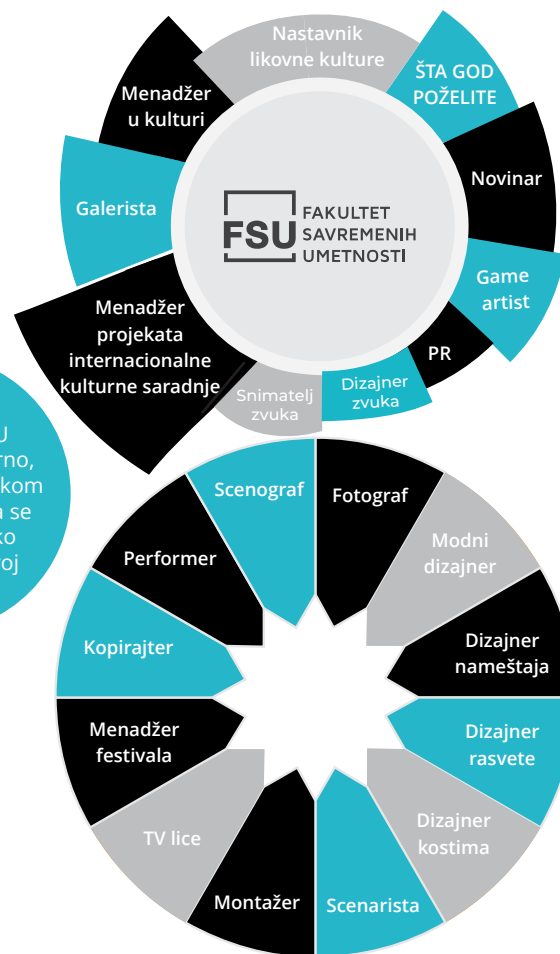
Nastavnik likovne kulture

ŠTA GOD POŽELITE

Novinar

Game artist

PR

Dizajner zvuka

Snimatelj zvuka

Menadžer projekata internacionalne kulturne saradnje

Galerista

Menadžer u kulturi

FSU FAKULTET SAVREMENIH UMETNOSTI

U
rno,
kom
a se
ko
oj

Scenograf

Fotograf

Modni dizajner

Dizajner nameštaja

Dizajner rasvete

Dizajner kostima

Scenarista

Montažer

TV lice

Menadžer festivala

Kopirajter

Performer